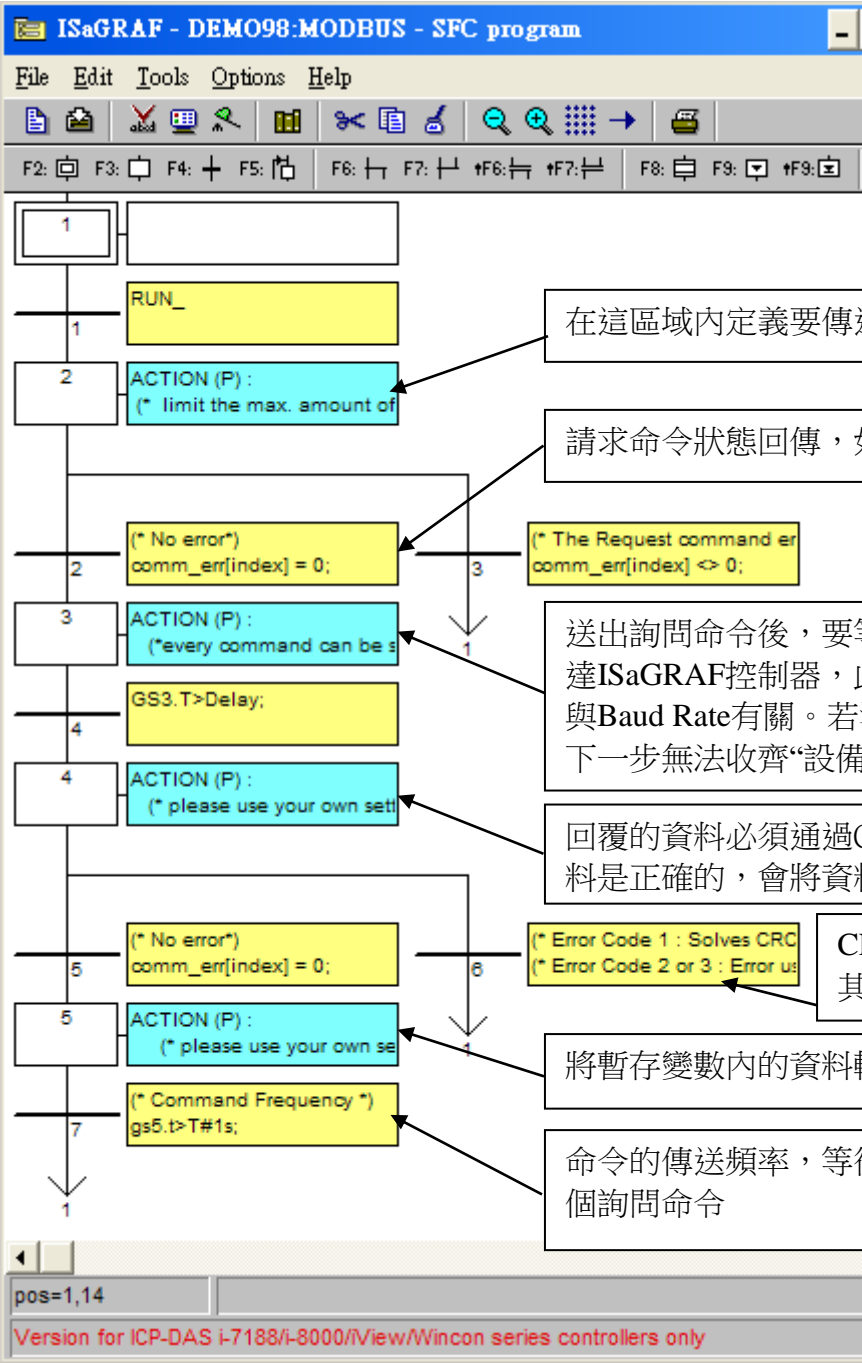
ISaGRAF - DEMO98:MODBUS - SFC program

File Edit Tools Options Help

F2: F3: F4: F5: F6: F7: ↑F6: ↑F7: F8: F9: ↑F9:

1

RUN_

1

2

ACTION (P) :
(* limit the max. amount of

在這區域內定義要傳

請求命令狀態回傳，

(* No error*)
comm_err[index] = 0;

2

3

(* The Request command er
comm_err[index] <> 0;

1

3

ACTION (P) :
(*every command can be s

送出詢問命令後，要
達ISaGRAF控制器，
與Baud Rate有關。若
下一步無法收齊“設備

GS3.T>Delay;

4

4

ACTION (P) :
(* please use your own set

回覆的資料必須通過
料是正確的，會將資

(* No error*)
comm_err[index] = 0;

5

6

(* Error Code 1 : Solves CRC
(* Error Code 2 or 3 : Error us

C
其

1

5

ACTION (P) :
(* please use your own se

將暫存變數內的資料

(* Command Frequency *)
gs5.t>T#1s;

7

命令的傳送頻率，等
個詢問命令

1

pos=1,14

Version for ICP-DAS i-7188/i-8000/iView/Wincon series controllers only